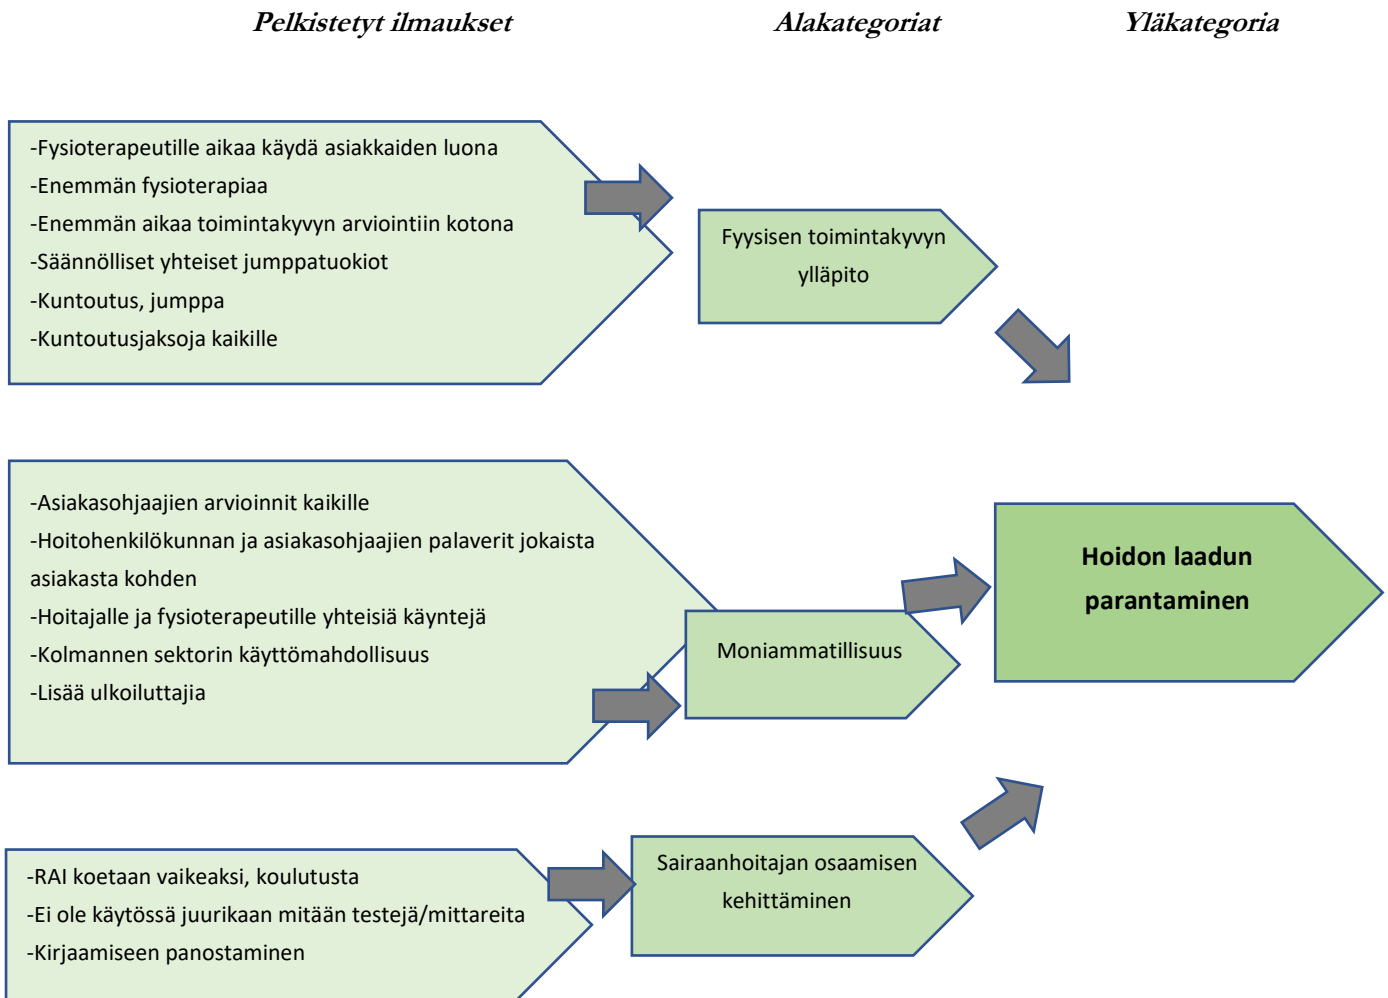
Pelkistetyt ilmaukset

Alakategoriat

Yläkategoria

-Fysioterapeutille aikaa käydä asiakkaiden luona
-Enemmän fysioterapiaa
-Enemmän aikaa toimintakyvyn arviointiin kotona
-Säännölliset yhteiset jumppatuokiot
-Kuntoutus, jumppa
-Kuntoutusjaksoja kaikille

Fyysisen toimintakyvyn ylläpito

-Asiakasohjaajien arvioinnit kaikille
-Hoitohenkilökunnan ja asiakasohjaajien palaverit jokaista asiakasta kohden
-Hoitajalle ja fysioterapeutille yhteisiä käyntejä
-Kolmannen sektorin käyttömahdollisuus
-Lisää ulkoiluttajia

Moniammatillisuus

Hoidon laadun parantaminen

-RAI koetaan vaikeaksi, koulutusta
-Ei ole käytössä juurikaan mitään testejä/mittareita
-Kirjaamiseen panostaminen

Sairaanhoitajan osaamisen kehittäminen